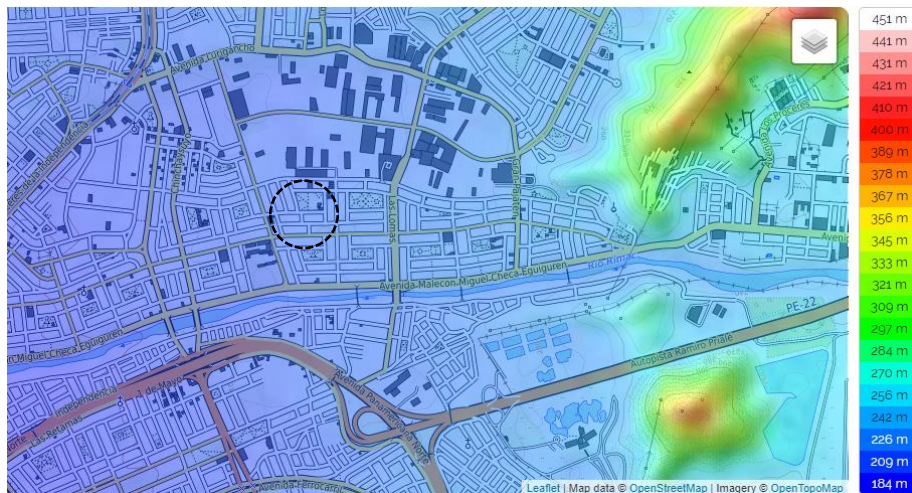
Avenida Lurigancho
Avenida Malecon Miguel Checa Eguiguren
Miguel Checa Eguiguren
Río Rímac
PE-22
Autopista Ramiro Prialé
Avenida Panamericana Norte
Las Lomas
2 de Mayo
Ingeniero
Las Retamas
Avenida Ferrocarril
Avenida Próceres
Avenida
Chiclayo
Leaflet | Map data © OpenStreetMap | Imagery © OpenTopoMap

451 m
441 m
431 m
421 m
410 m
400 m
389 m
378 m
367 m
356 m
345 m
333 m
321 m
309 m
297 m
284 m
270 m
256 m
242 m
226 m
209 m
184 m